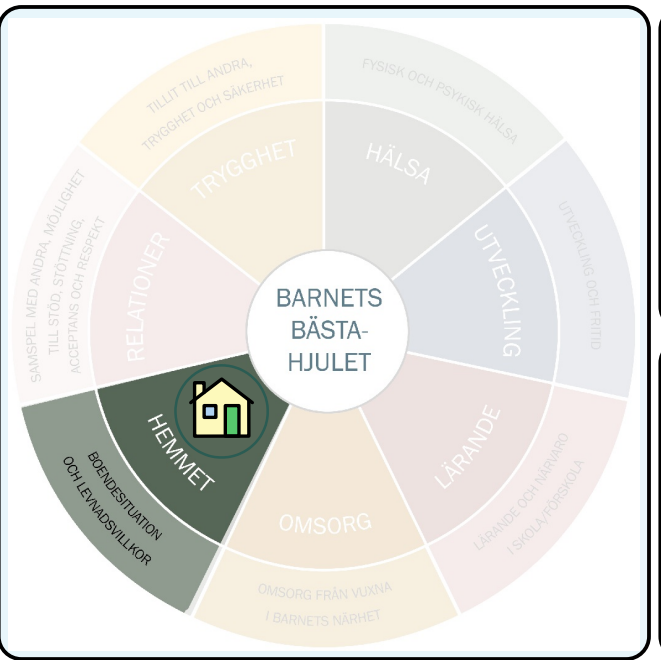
BARNETS BÄSTA-HJULET

TRYGGHET
TILLIT TILL ANDRA, TRYGGHET OCH SÄKERHET

HÄLSA
FYSISK OCH PSYKISK HÄLSA

UTVECKLING
UTVECKLING OCH FRITID

LÄRANDE
LÄRANDE OCH NÄRVARO I SKOLA/FÖRSKOLA

OMSORG
OMSORG FRÅN VUXNA I BARNETS NÄRHET

HEMMET
BOENDESITUATION OCH LEVNADSVILLKOR

RELATIONER
SAMSPEL MED ANDRA, MÖJLIGHET TILL STÖD, STÖTTNING, ACCEPTANS OCH RESPEKT